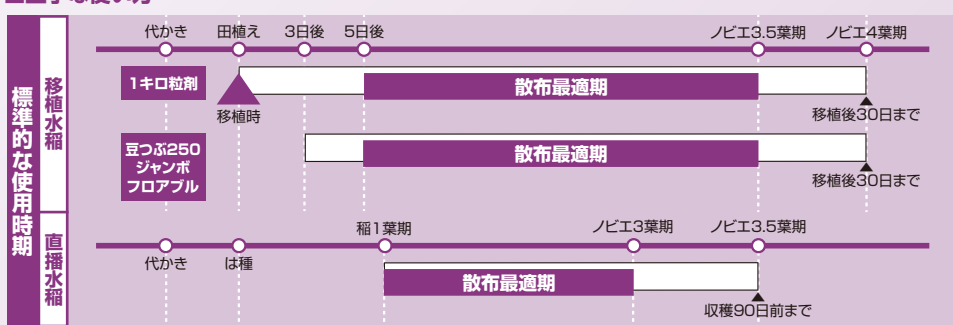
標準的な使用時期

移植水稲

代かき　田植え　3日後　5日後　ノビエ3.5葉期　ノビエ4葉期

1キロ粒剤　散布最適期

移植時　移植後30日まで

豆つぶ250 ジャンボ フロアブル　散布最適期

移植後30日まで

直播水稲

稲1葉期　ノビエ3葉期　ノビエ3.5葉期

代かき　は種

散布最適期

収穫90日前まで